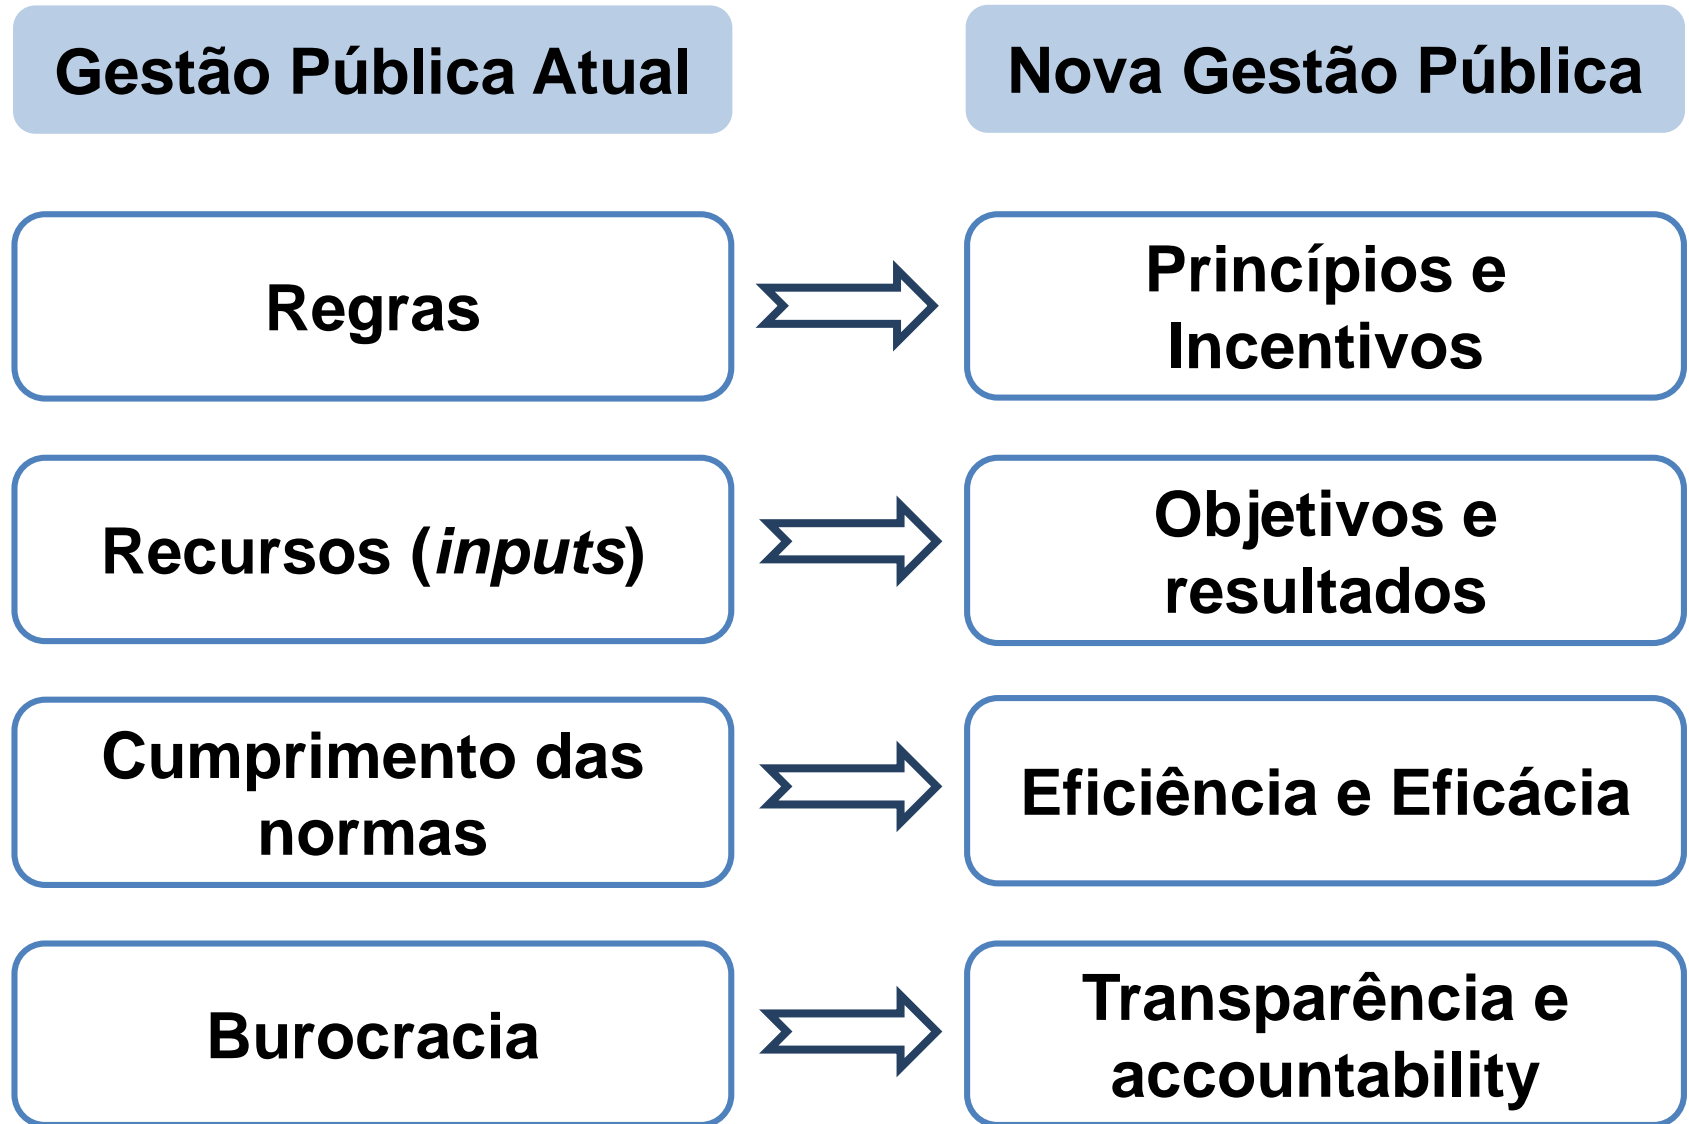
Gestão Pública Atual

Nova Gestão Pública

Regras

Princípios e Incentivos

Recursos (*inputs*)

Objetivos e resultados

Cumprimento das normas

Eficiência e Eficácia

Burocracia

Transparência e accountability